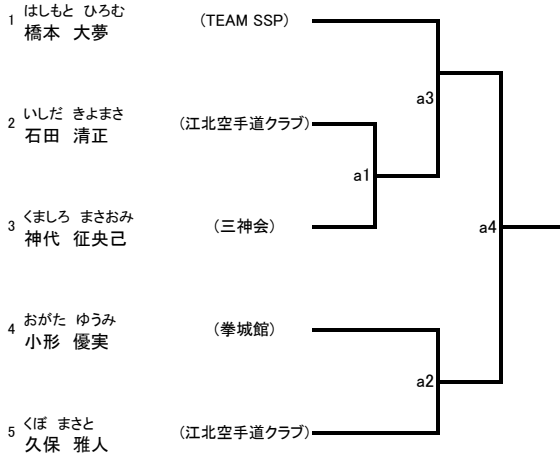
1 はしもと ひろむ
橋本 大夢
(TEAM SSP)

2 いしだ きよまさ
石田 清正
(江北空手道クラブ)

3 くましろ まさおみ
神代 征央己
(三神会)

4 おがた ゆうみ
小形 優実
(拳城館)

5 くぼ まさと
久保 雅人
(江北空手道クラブ)

a1
a2
a3
a4